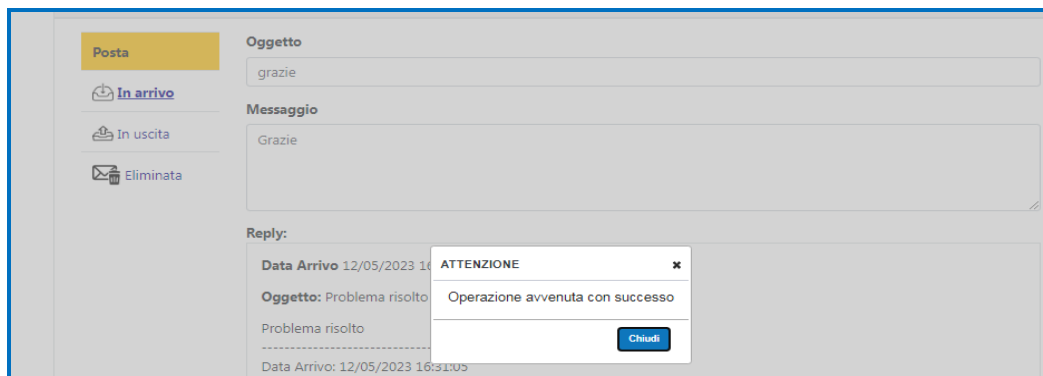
Posta

In arrivo

In uscita

Eliminata

Oggetto

grazie

Messaggio

Grazie

Reply:

Data Arrivo 12/05/2023 1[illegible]

Oggetto: Problema risolto

Problema risolto

-----------------------------------------

Data Arrivo: 12/05/2023 16:31:05

ATTENZIONE

×

Operazione avvenuta con successo

Chiudi